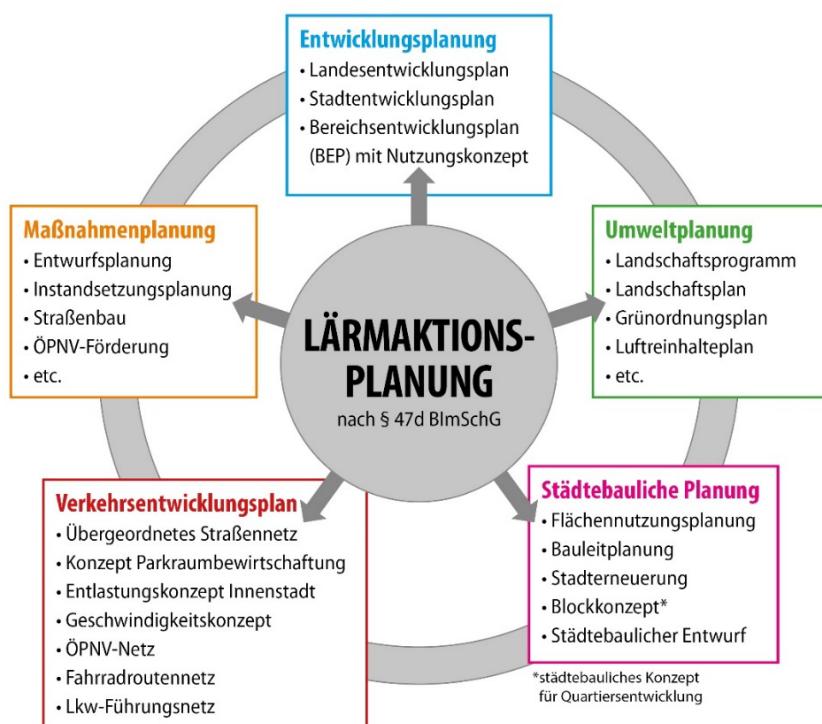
Entwicklungsplanung
• Landesentwicklungsplan
• Stadtentwicklungsplan
• Bereichsentwicklungsplan (BEP) mit Nutzungskonzept

Maßnahmenplanung
• Entwurfsplanung
• Instandsetzungsplanung
• Straßenbau
• ÖPNV-Förderung
• etc.

LÄRMAKTIONS-PLANUNG
nach § 47d BImSchG

Umweltplanung
• Landschaftsprogramm
• Landschaftsplan
• Grünordnungsplan
• Luftreinhalteplan
• etc.

Verkehrsentwicklungsplan
• Übergeordnetes Straßennetz
• Konzept Parkraumbewirtschaftung
• Entlastungskonzept Innenstadt
• Geschwindigkeitskonzept
• ÖPNV-Netz
• Fahrradroutennetz
• Lkw-Führungsnetz

Städtebauliche Planung
• Flächennutzungsplanung
• Bauleitplanung
• Stadterneuerung
• Blockkonzept*
• Städtebaulicher Entwurf

*städtebauliches Konzept für Quartiersentwicklung